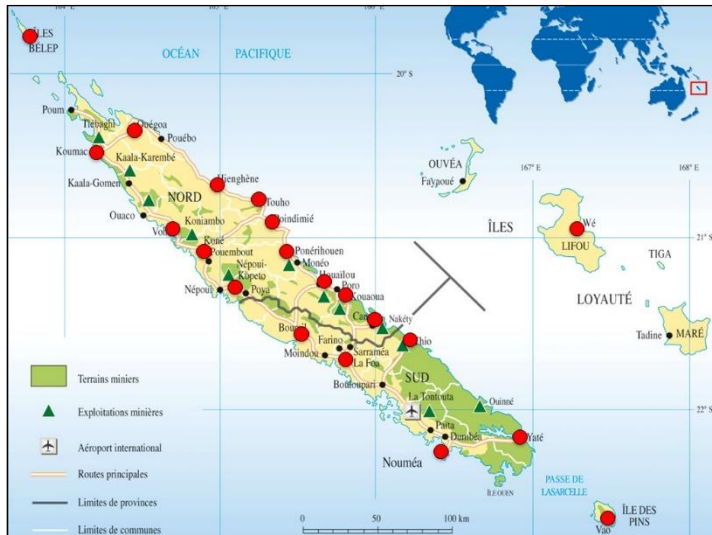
ÎLES BELEP

OCÉAN PACIFIQUE

20° S

Poum

Tiebaghi

Ouégoa

Pouébo

Koumac

Kaala-Karembé

Kaala-Gomen

Hienghène

NORD

Touho

Ouaco

Poindimié

Koniambo

Voh

Koné

Ponérihouen

Pouembout

Monéo

Népoui-Kopeto

Houailou

Népoui

Poya

Poro

Kouaoua

Canala

Nakéty

Bourail

Thio

Farino

Moindou

Sarraméa

La Foa

SUD

Boulouparis

Ouinné

La Tontouta

Païta

Dumbéa

Yaté

Nouméa

ÎLE OUEN

PASSE DE LASARCELLE

ÎLE DES PINS

Vao

OUVÉA

Fayaoué

167° E

168° E

ÎLES

Wé

LIFOU

21° S

TIGA

LOYAUTÉ

Tadine

MARÉ

22° S

Terrains miniers

Exploitations minières

Aéroport international

Routes principales

Limites de provinces

Limites de communes

0

50

100 km